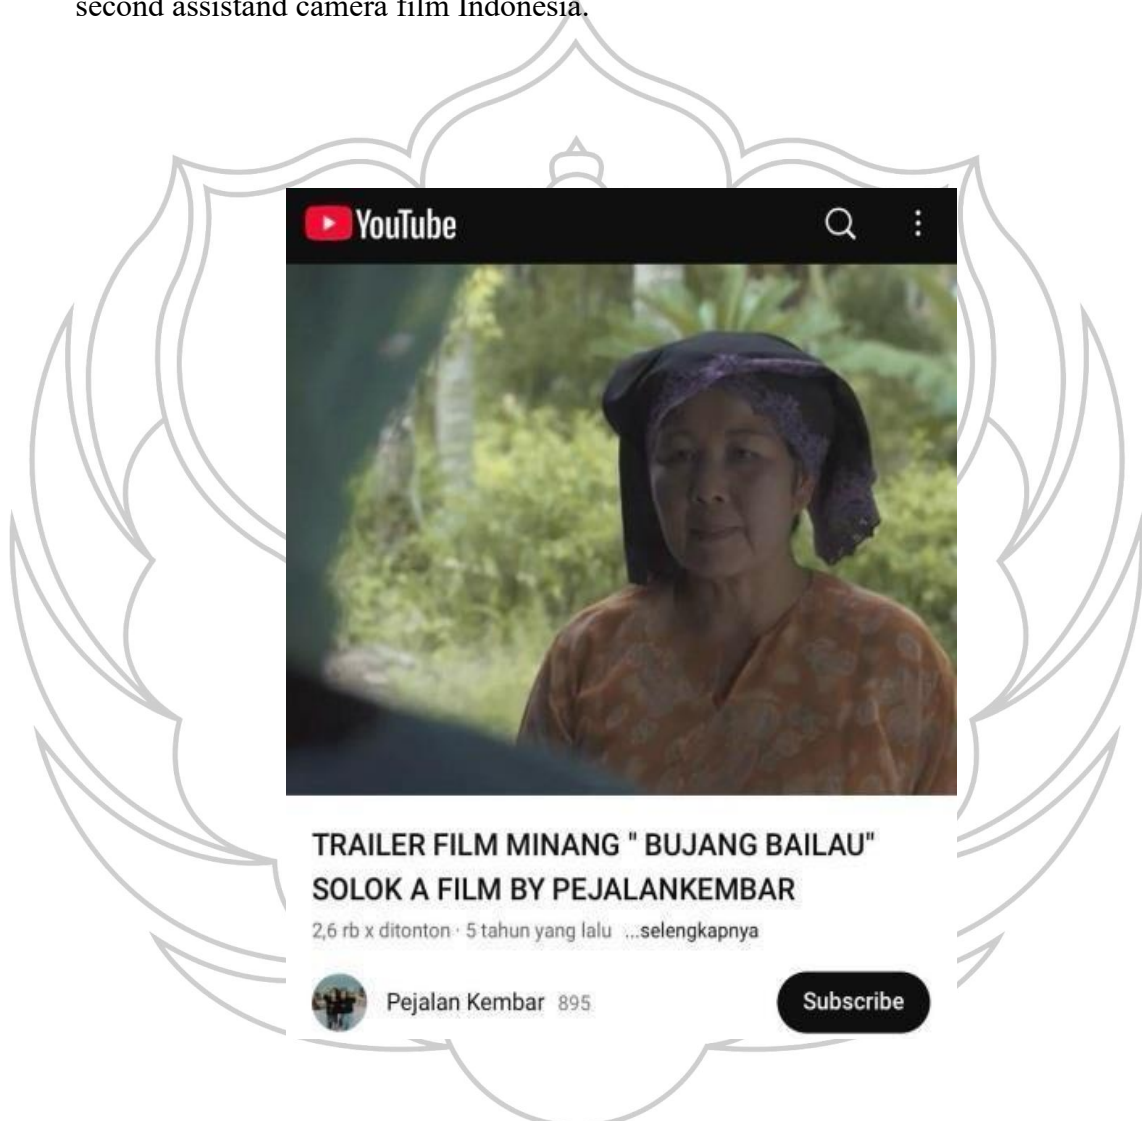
second assistand camera film Indonesia.

YouTube

TRAILER FILM MINANG " BUJANG BAILAU" SOLOK A FILM BY PEJALANKEMBAR

2,6 rb x ditonton · 5 tahun yang lalu ...selengkapnya

Pejalan Kembar 895

Subscribe